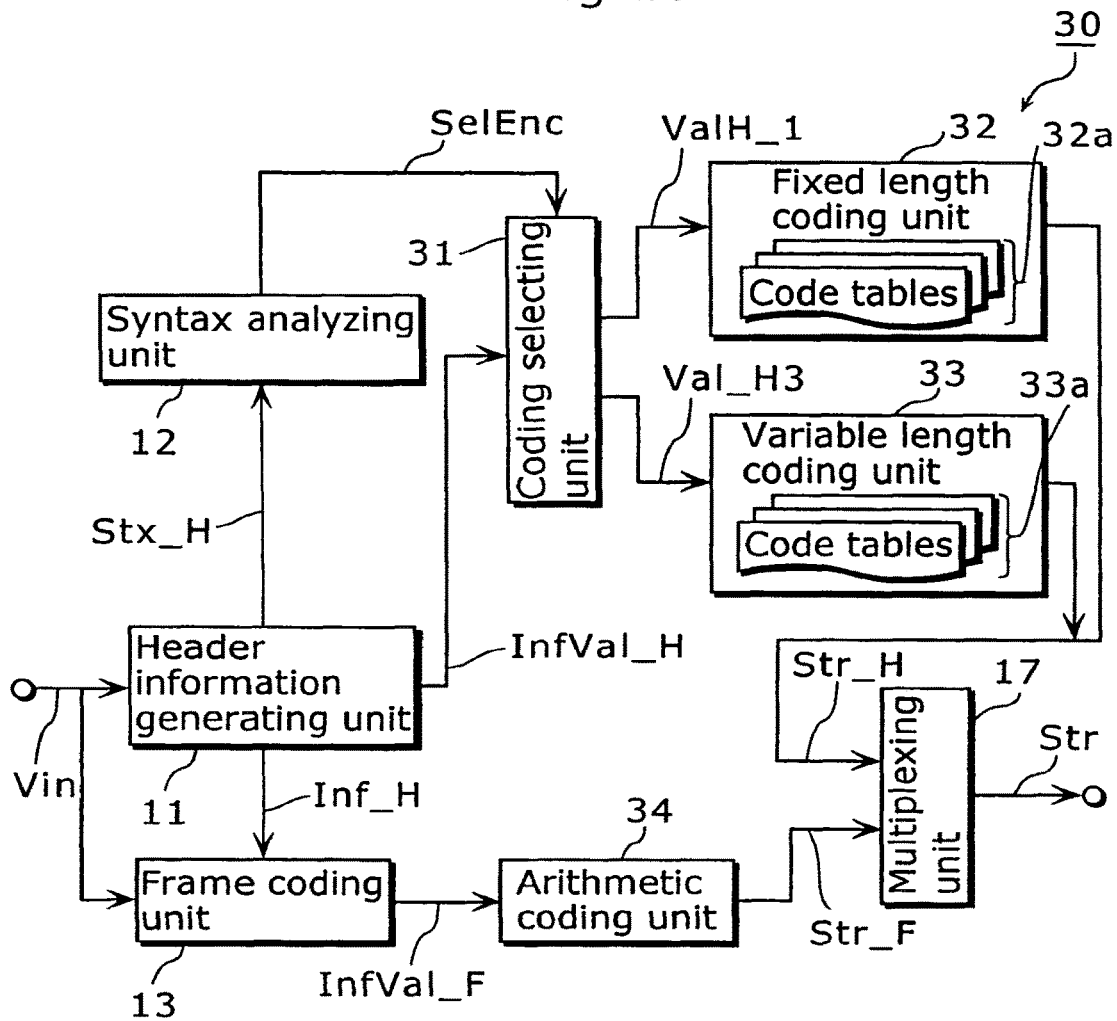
30

SelEnc

ValH_1

32

32a

Fixed length coding unit

Code tables

31

Coding selecting unit

Syntax analyzing unit

12

Val_H3

33

33a

Variable length coding unit

Code tables

Stx_H

Header information generating unit

InfVal_H

Str_H

17

Multiplexing unit

Str

Vin

11

Inf_H

34

Frame coding unit

Arithmetic coding unit

Str_F

13

InfVal_F